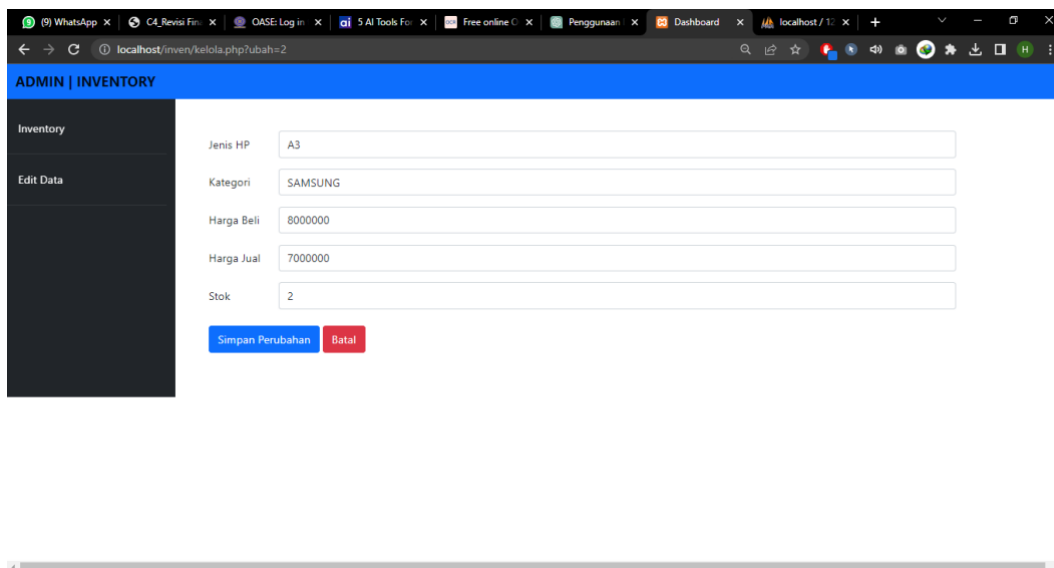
(9) WhatsApp × C4_Revisi Fin × OASE: Log in × 5 AI Tools For × Free online × Penggunaan × Dashboard × localhost / 12 × +

localhost/inven/kelola.php?ubah=2

ADMIN | INVENTORY

Inventory

Edit Data

Jenis HP A3

Kategori SAMSUNG

Harga Beli 8000000

Harga Jual 7000000

Stok 2

Simpan Perubahan Batal